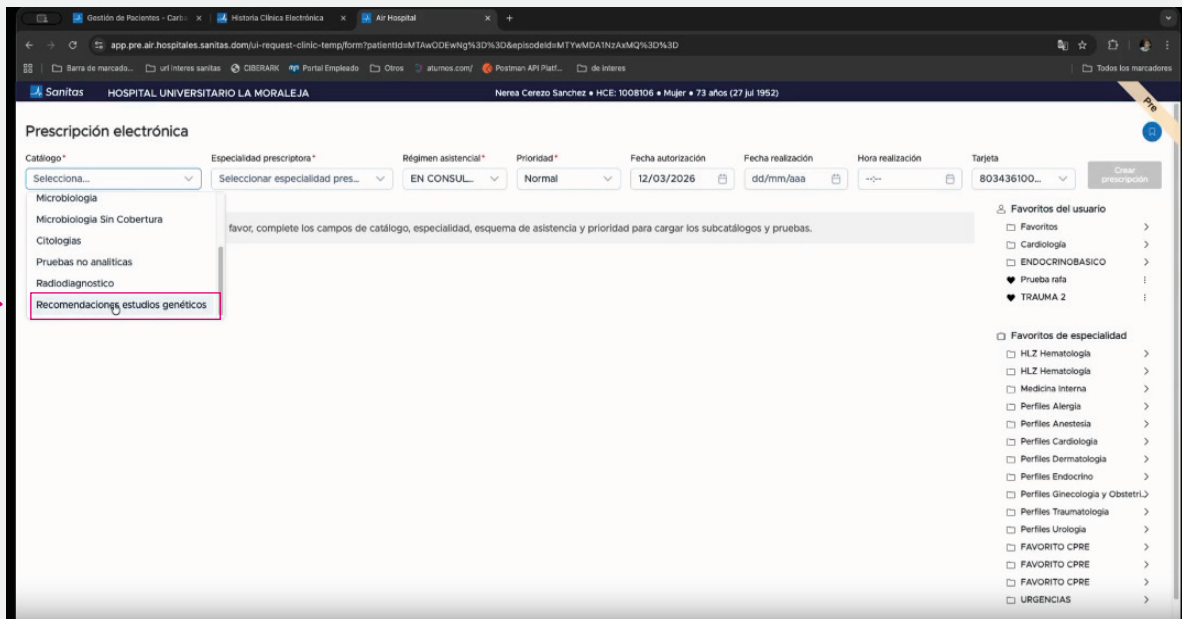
Gestión de Pacientes - Carb × | Historia Clínica Electrónica × | Air Hospital × +

app.pre.air.hospitales.sanitas.dom/ui-request-clinic-temp/form?patientId=MTAwODEwNg%3D%3D&episodeId=MTYwMDA1NzAxMQ%3D%3D

Barra de marcado... | url interes sanitas | CIBERARK | Portal Empleado | Otros | aturnos.com/ | Postman API Platf... | de interes | Todos los marcadores

Sanitas HOSPITAL UNIVERSITARIO LA MORALEJA Nerea Cerezo Sanchez • HCE: 1008106 • Mujer • 73 años (27 jul 1952)

Pre

Prescripción electrónica

Catálogo* Especialidad prescriptora* Régimen asistencial* Prioridad* Fecha autorización Fecha realización Hora realización Tarjeta

Selecciona... | Seleccionar especialidad pres... | EN CONSUL... | Normal | 12/03/2026 | dd/mm/aaa | --:-- | 803436100... | Crear prescripción

Microbiologia
Microbiologia Sin Cobertura
Citologias
Pruebas no analiticas
Radiodiagnostico
Recomendaciones estudios genéticos

favor, complete los campos de catálogo, especialidad, esquema de asistencia y prioridad para cargar los subcatálogos y pruebas.

Favoritos del usuario
Favoritos
Cardiología
ENDOCRINOBASICO
Prueba rafa
TRAUMA 2

Favoritos de especialidad
HLZ Hematología
HLZ Hematología
Medicina interna
Perfiles Alergia
Perfiles Anestesia
Perfiles Cardiologia
Perfiles Dermatologia
Perfiles Endocrino
Perfiles Ginecologia y Obstetri...
Perfiles Traumatologia
Perfiles Urologia
FAVORITO CPRE
FAVORITO CPRE
FAVORITO CPRE
URGENCIAS